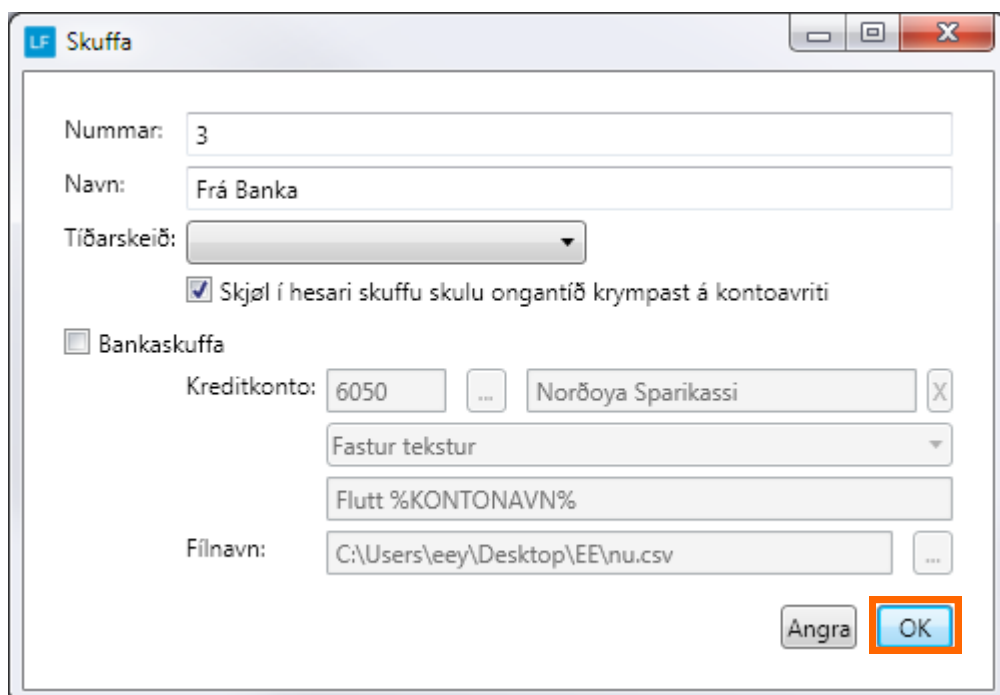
LF Skuffa

Nummar: 3

Navn: Frá Banka

Tíðarskeið:

Skjøl í hesari skuffu skulu ongantíð krympast á kontoavriti

Bankaskuffa

Kreditkonto: 6050 ... Norðoya Sparikassi X

Fastur tekstur

Flutt %KONTONAVN%

Fílnavn: C:\Users\eey\Desktop\EE\nu.csv ...

Angra OK